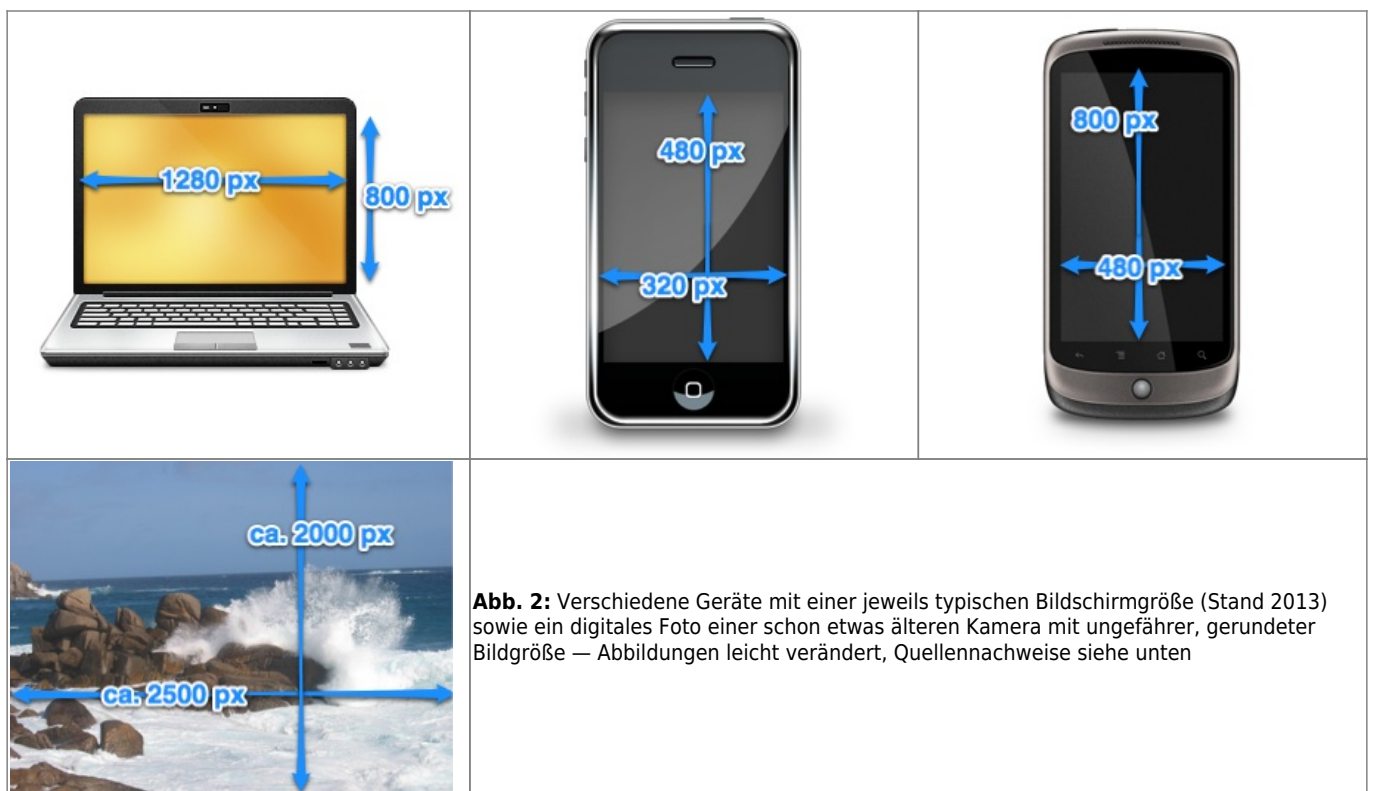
1280 px
800 px

480 px
320 px

800 px
480 px

ca. 2000 px
ca. 2500 px

**Abb. 2:** Verschiedene Geräte mit einer jeweils typischen Bildschirmgröße (Stand 2013) sowie ein digitales Foto einer schon etwas älteren Kamera mit ungefährer, gerundeter Bildgröße — Abbildungen leicht verändert, Quellennachweise siehe unten